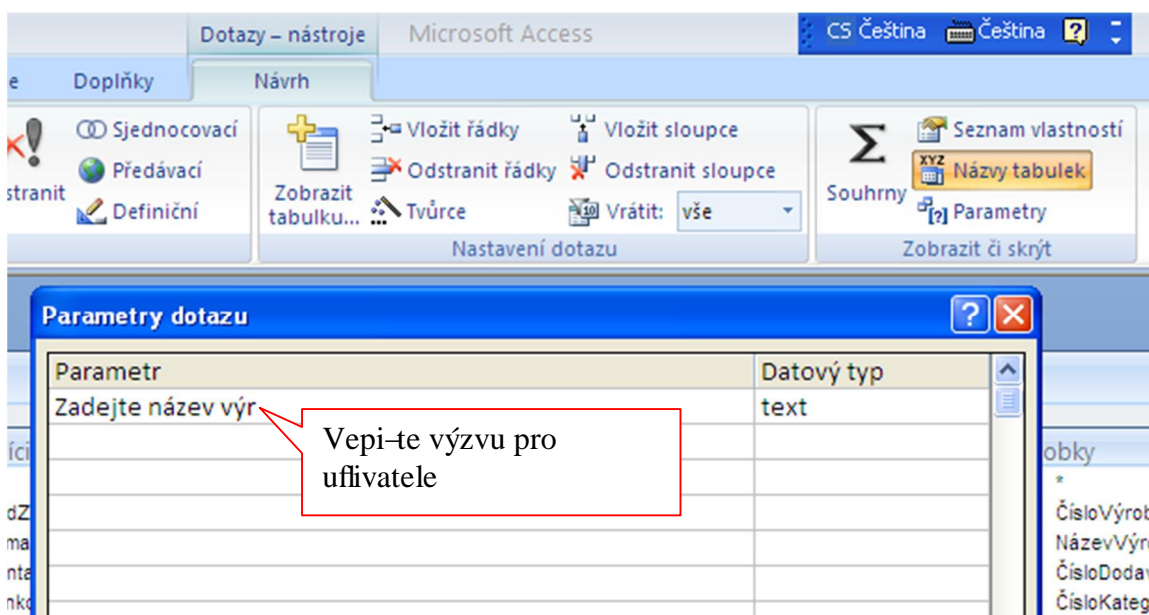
Dotazy – nástroje Microsoft Access CS Čeština Čeština

e Doplňky Návrh

stranit Sjednocovací Předávací Definiční

Zobrazit tabulku... Vložit řádky Odstranit řádky Tvůrce Vložit sloupce Odstranit sloupce Vrátit: vše

Nastavení dotazu

Souhrny Seznam vlastností Názvy tabulek Parametry

Zobrazit či skrýt

Parametry dotazu

| Parametr | Datový typ |
|---|---|
| Zadejte název výr | text |

Vepi–te výzvu pro uflivatele

íci obky
dZ *
ma ČísloVýrob
nta NázevVýro
nk ČísloDodav
ČísloKateg